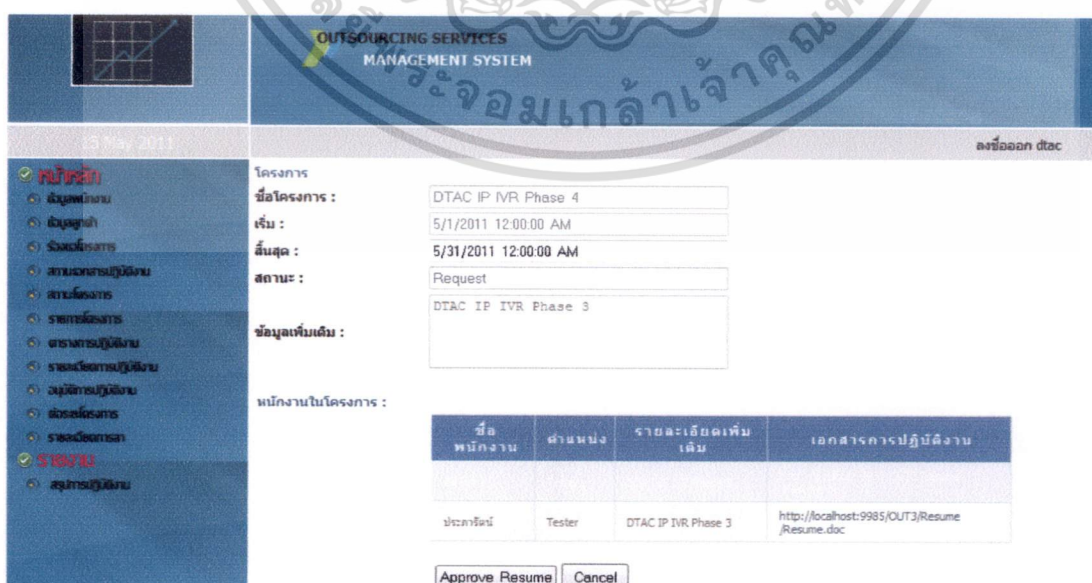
OUTSOURCING SERVICES
MANAGEMENT SYSTEM

จอมเกล้าเจ้าคุณ

15 May 2011

ลงชื่อออก dtac

หน้าหลัก
ข้อมูลพนักงาน
ข้อมูลลูกค้า
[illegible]
สถานะเอกสารปฏิบัติงาน
สถานะโครงการ
รายการโครงการ
ตารางการปฏิบัติงาน
รายละเอียดการปฏิบัติงาน
อนุมัติการปฏิบัติงาน
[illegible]
รายละเอียดการ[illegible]
รายงาน
สรุปการปฏิบัติงาน

โครงการ

| | |
|---|---|
| ชื่อโครงการ : | DTAC IP IVR Phase 4 |
| เริ่ม : | 5/1/2011 12:00:00 AM |
| สิ้นสุด : | 5/31/2011 12:00:00 AM |
| สถานะ : | Request |
| ข้อมูลเพิ่มเติม : | DTAC IP IVR Phase 3 |

หนักงานในโครงการ :

| ชื่อพนักงาน | ตำแหน่ง | รายละเอียดเพิ่มเติม | เอกสารการปฏิบัติงาน |
|---|---|---|---|
| | | | |
| ประภารัตน์ | Tester | DTAC IP IVR Phase 3 | http://localhost:9985/OUT3/Resume/Resume.doc |

Approve Resume | Cancel